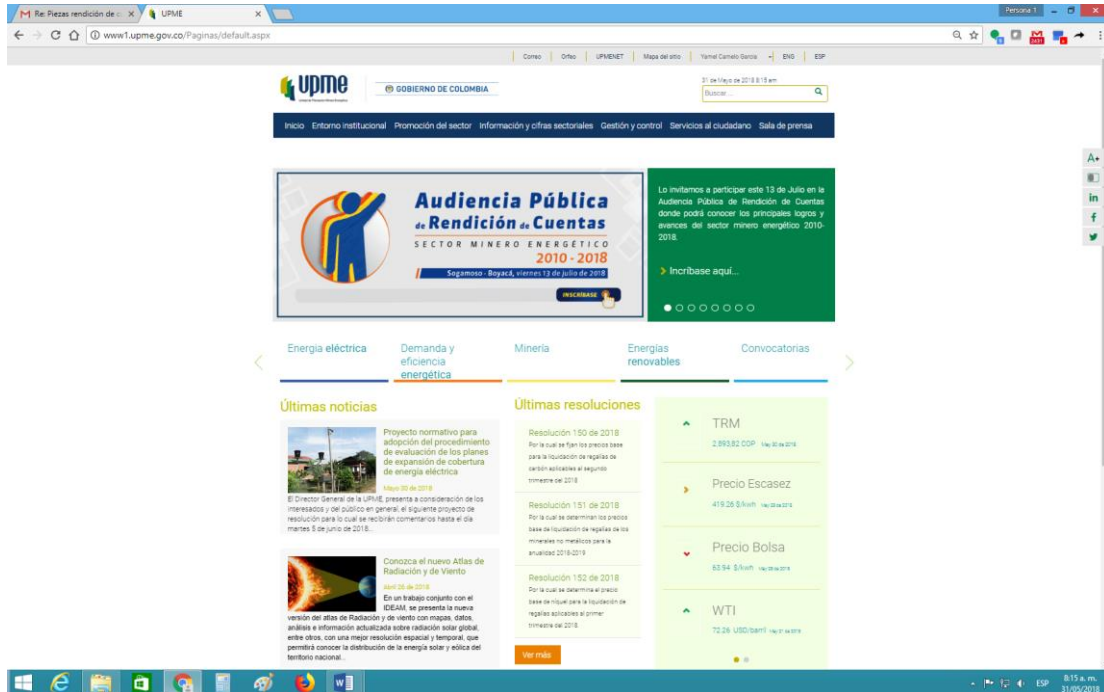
Re: Piezas rendición de c ×   UPME ×

Persona 1

www1.upme.gov.co/Paginas/default.aspx

Correo | Orfeo | UPMENET | Mapa del sitio | Yamel Camelo Garcia | ENG | ESP

upme

GOBIERNO DE COLOMBIA

31 de Mayo de 2018 8:15 am

Buscar...

Inicio Entorno institucional Promoción del sector Información y cifras sectoriales Gestión y control Servicios al ciudadano Sala de prensa

Audiencia Pública de Rendición de Cuentas
SECTOR MINERO ENERGÉTICO
2010 - 2018
Sogamoso - Boyacá, viernes 13 de julio de 2018
INSCRÍBASE

Lo invitamos a participar este 13 de Julio en la Audiencia Pública de Rendición de Cuentas donde podrá conocer los principales logros y avances del sector minero energético 2010-2018.

> Incríbase aquí...

Energía eléctrica
Demanda y eficiencia energética
Minería
Energías renovables
Convocatorias

Últimas noticias

Proyecto normativo para adopción del procedimiento de evaluación de los planes de expansión de cobertura de energía eléctrica
Mayo 30 de 2018
El Director General de la UPME, presenta a consideración de los interesados y del público en general, el siguiente proyecto de resolución para lo cual se recibirán comentarios hasta el día martes 5 de junio de 2018...

Conozca el nuevo Atlas de Radiación y de Viento
Abril 26 de 2018
En un trabajo conjunto con el IDEAM, se presenta la nueva versión del atlas de Radiación y de viento con mapas, datos, análisis e información actualizada sobre radiación solar global, entre otros, con una mejor resolución espacial y temporal, que permitirá conocer la distribución de la energía solar y eólica del territorio nacional...

Últimas resoluciones

Resolución 150 de 2018
Por la cual se fijan los precios base para la liquidación de regalías de carbón aplicables al segundo trimestre del 2018

Resolución 151 de 2018
Por la cual se determinan los precios base de liquidación de regalías de los minerales no metálicos para la anualidad 2018-2019

Resolución 152 de 2018
Por la cual se determina el precio base de níquel para la liquidación de regalías aplicables al primer trimestre del 2018.

Ver más

TRM
2.893,82 COP May 30 de 2018

Precio Escasez
419.26 $/kwh May 30 de 2018

Precio Bolsa
63.94 $/kwh May 30 de 2018

WTI
72.26 USD/barril May 31 de 2018

ESP 8:15 a. m. 31/05/2018